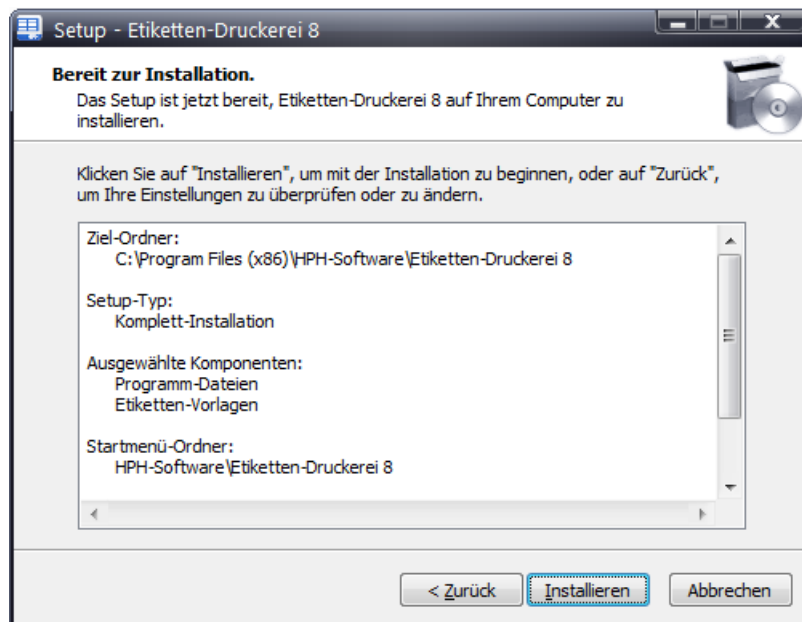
Setup - Etiketten-Druckerei 8

Bereit zur Installation.

Das Setup ist jetzt bereit, Etiketten-Druckerei 8 auf Ihrem Computer zu installieren.

Klicken Sie auf "Installieren", um mit der Installation zu beginnen, oder auf "Zurück", um Ihre Einstellungen zu überprüfen oder zu ändern.

Ziel-Ordner:
C:\Program Files (x86)\HPH-Software\Etiketten-Druckerei 8

Setup-Typ:
Komplett-Installation

Ausgewählte Komponenten:
Programm-Dateien
Etiketten-Vorlagen

Startmenü-Ordner:
HPH-Software\Etiketten-Druckerei 8

< Zurück
Installieren
Abbrechen